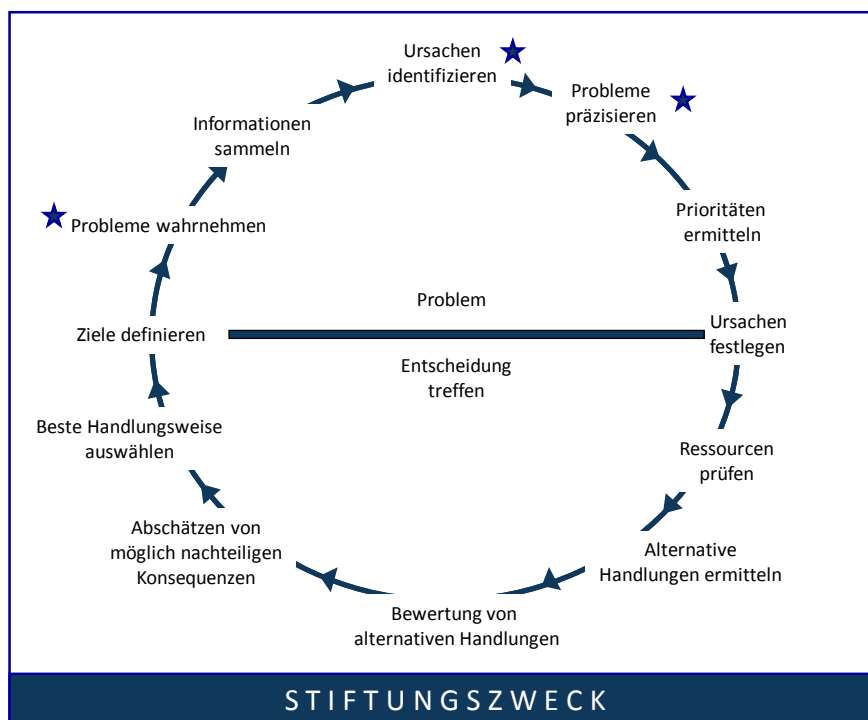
Ursachen identifizieren

Probleme präzisieren

Informationen sammeln

Probleme wahrnehmen

Prioritäten ermitteln

Problem

Ziele definieren

Ursachen festlegen

Entscheidung treffen

Beste Handlungsweise auswählen

Ressourcen prüfen

Abschätzen von möglich nachteiligen Konsequenzen

Alternative Handlungen ermitteln

Bewertung von alternativen Handlungen

STIFTUNGSZWECK